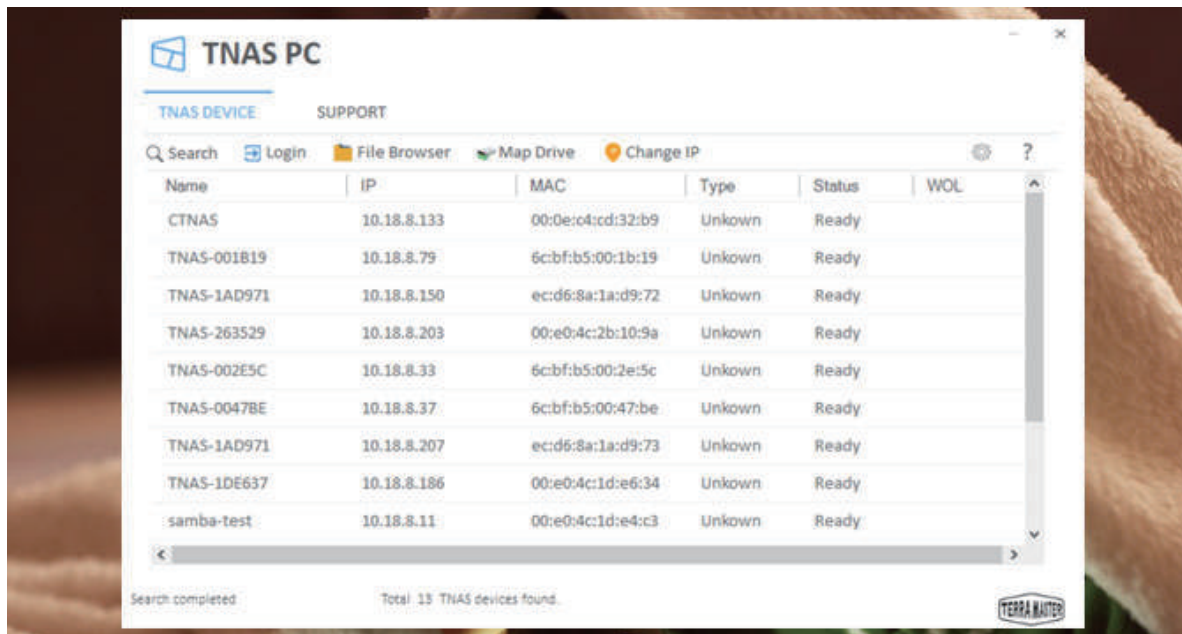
TNAS PC

TNAS DEVICE SUPPORT

Search Login File Browser Map Drive Change IP ?

| Name | IP | MAC | Type | Status | WOL |
|---|---|---|---|---|---|
| CTNAS | 10.18.8.133 | 00:0e:c4:cd:32:b9 | Unkown | Ready | |
| TNAS-001B19 | 10.18.8.79 | 6c:bf:b5:00:1b:19 | Unkown | Ready | |
| TNAS-1AD971 | 10.18.8.150 | ec:d6:8a:1a:d9:72 | Unkown | Ready | |
| TNAS-263529 | 10.18.8.203 | 00:e0:4c:2b:10:9a | Unkown | Ready | |
| TNAS-002E5C | 10.18.8.33 | 6c:bf:b5:00:2e:5c | Unkown | Ready | |
| TNAS-0047BE | 10.18.8.37 | 6c:bf:b5:00:47:be | Unkown | Ready | |
| TNAS-1AD971 | 10.18.8.207 | ec:d6:8a:1a:d9:73 | Unkown | Ready | |
| TNAS-1DE637 | 10.18.8.186 | 00:e0:4c:1d:e6:34 | Unkown | Ready | |
| samba-test | 10.18.8.11 | 00:e0:4c:1d:e4:c3 | Unkown | Ready | |

Search completed Total 13 TNAS devices found.

TERRA MASTER